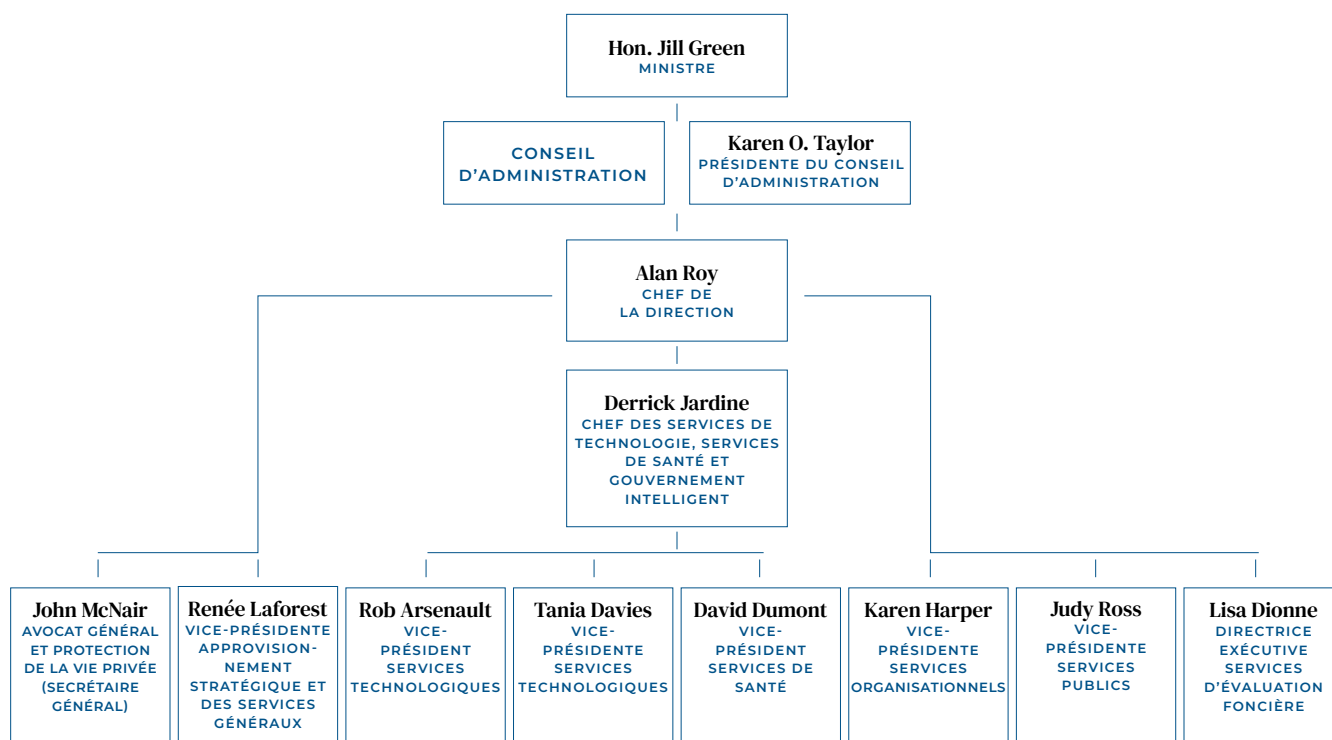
Hon. Jill Green
MINISTRE

CONSEIL D'ADMINISTRATION

Karen O. Taylor
PRÉSIDENTE DU CONSEIL D'ADMINISTRATION

Alan Roy
CHEF DE LA DIRECTION

Derrick Jardine
CHEF DES SERVICES DE TECHNOLOGIE, SERVICES DE SANTÉ ET GOUVERNEMENT INTELLIGENT

John McNair
AVOCAT GÉNÉRAL ET PROTECTION DE LA VIE PRIVÉE (SECRÉTAIRE GÉNÉRAL)

Renée Laforest
VICE-PRÉSIDENTE APPROVISIONNEMENT STRATÉGIQUE ET DES SERVICES GÉNÉRAUX

Rob Arsenault
VICE-PRÉSIDENT SERVICES TECHNOLOGIQUES

Tania Davies
VICE-PRÉSIDENTE SERVICES TECHNOLOGIQUES

David Dumont
VICE-PRÉSIDENT SERVICES DE SANTÉ

Karen Harper
VICE-PRÉSIDENTE SERVICES ORGANISATIONNELS

Judy Ross
VICE-PRÉSIDENTE SERVICES PUBLICS

Lisa Dionne
DIRECTRICE EXÉCUTIVE SERVICES D'ÉVALUATION FONCIÈRE